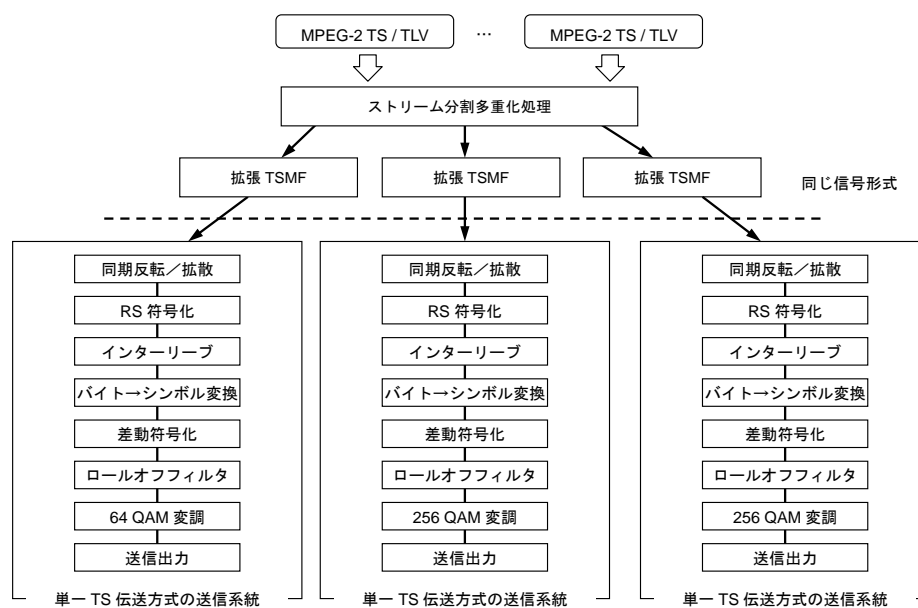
MPEG-2 TS / TLV

…

MPEG-2 TS / TLV

ストリーム分割多重化処理

拡張 TSMF

拡張 TSMF

拡張 TSMF

同じ信号形式

同期反転／拡散

RS 符号化

インターリーブ

バイト→シンボル変換

差動符号化

ロールオフフィルタ

64 QAM 変調

送信出力

単一 TS 伝送方式の送信系統

同期反転／拡散

RS 符号化

インターリーブ

バイト→シンボル変換

差動符号化

ロールオフフィルタ

256 QAM 変調

送信出力

単一 TS 伝送方式の送信系統

同期反転／拡散

RS 符号化

インターリーブ

バイト→シンボル変換

差動符号化

ロールオフフィルタ

256 QAM 変調

送信出力

単一 TS 伝送方式の送信系統